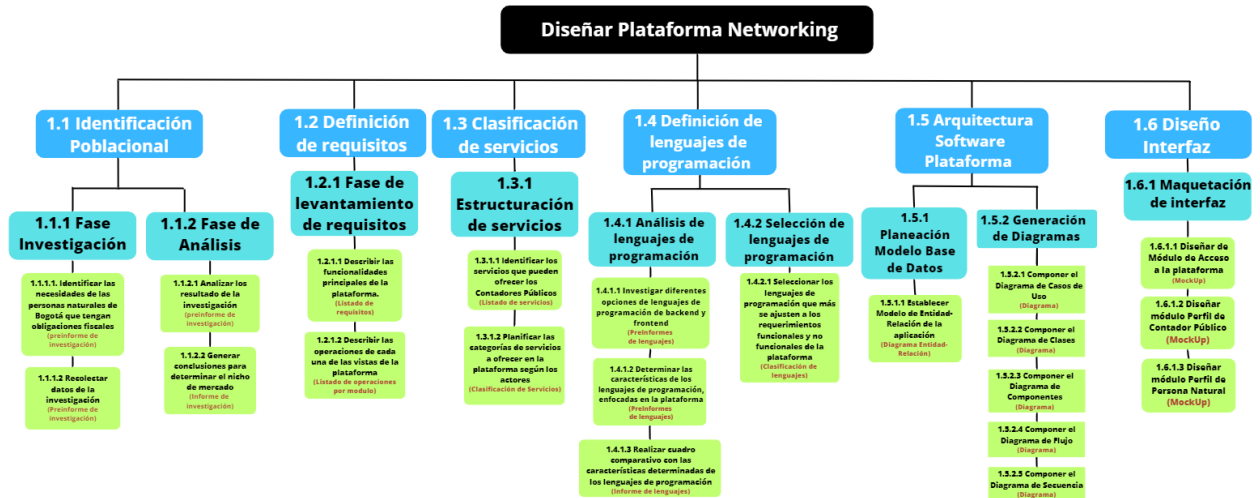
Diseñar Plataforma Networking

1.1 Identificación Poblacional

1.1.1 Fase Investigación

1.1.1.1. Identificar las necesidades de las personas naturales de Bogotá que tengan obligaciones fiscales
(preinforme de investigación)

1.1.1.2 Recolectar datos de la investigación
(Preinforme de investigación)

1.1.2 Fase de Análisis

1.1.2.1 Analizar los resultado de la investigación
(preinforme de investigación)

1.1.2.2 Generar conclusiones para determinar el nicho de mercado
(Informe de investigación)

1.2 Definición de requisitos

1.2.1 Fase de levantamiento de requisitos

1.2.1.1 Describir las funcionalidades principales de la plataforma.
(Listado de requisitos)

1.2.1.2 Describir las operaciones de cada una de las vistas de la plataforma
(Listado de operaciones por modulo)

1.3 Clasificación de servicios

1.3.1 Estructuración de servicios

1.3.1.1 Identificar los servicios que pueden ofrecer los Contadores Públicos
(Listado de servicios)

1.3.1.2 Planificar las categorías de servicios a ofrecer en la plataforma según los actores
(Clasificación de Servicios)

1.4 Definición de lenguajes de programación

1.4.1 Análisis de lenguajes de programación

1.4.1.1 Investigar diferentes opciones de lenguajes de programación de backend y frontend
(Preinformes de lenguajes)

1.4.1.2 Determinar las características de los lenguajes de programación, enfocadas en la plataforma
(Preinformes de lenguajes)

1.4.1.3 Realizar cuadro comparativo con las características determinadas de los lenguajes de programación
(Informe de lenguajes)

1.4.2 Selección de lenguajes de programación

1.4.2.1 Seleccionar los lenguajes de programación que más se ajusten a los requerimientos funcionales y no funcionales de la plataforma
(Clasificación de lenguajes)

1.5 Arquitectura Software Plataforma

1.5.1 Planeación Modelo Base de Datos

1.5.1.1 Establecer Modelo de Entidad-Relación de la aplicación
(Diagrama Entidad-Relación)

1.5.2 Generación de Diagramas

1.5.2.1 Componer el Diagrama de Casos de Uso
(Diagrama)

1.5.2.2 Componer el Diagrama de Clases
(Diagrama)

1.5.2.3 Componer el Diagrama de Componentes
(Diagrama)

1.5.2.4 Componer el Diagrama de Flujo
(Diagrama)

1.5.2.5 Componer el Diagrama de Secuencia
(Diagrama)

1.6 Diseño Interfaz

1.6.1 Maquetación de interfaz

1.6.1.1 Diseñar de Módulo de Acceso a la plataforma
(MockUp)

1.6.1.2 Diseñar módulo Perfil de Contador Público
(MockUp)

1.6.1.3 Diseñar módulo Perfil de Persona Natural
(MockUp)